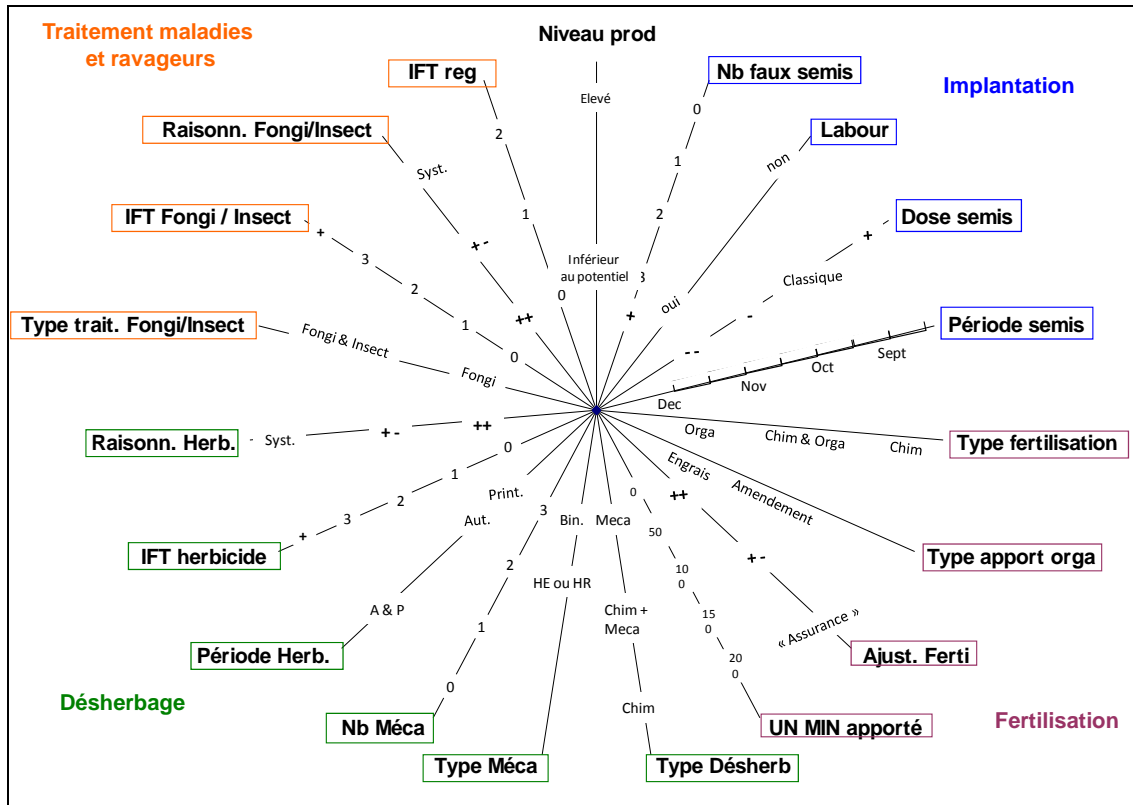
Traitement maladies et ravageurs

Niveau prod

Implantation

IFT reg

Nb faux semis

Raisonn. Fongi/Insect

Labour

IFT Fongi / Insect

Dose semis

Type trait. Fongi/Insect

Période semis

Raisonn. Herb.

Type fertilisation

IFT herbicide

Type apport orga

Période Herb.

Ajust. Ferti

Désherbage

Fertilisation

Nb Méca

UN MIN apporté

Type Méca

Type Désherb

Elevé

Inférieur au potentiel

2

1

0

1

2

3

0

non

oui

+

Classique

-

Syst.

+ -

++

+

3

2

1

0

+

--

Sept

Oct

Nov

Dec

Fongi & Insect

Fongi

Orga

Chim & Orga

Chim

Syst.

+ -

++

0

1

2

3

+

Engrais

Amendement

++

+ -

« Assurance »

Print.

Aut.

A & P

3

2

1

0

Bin.

HE ou HR

Meca

Chim + Meca

Chim

0

50

100

150

200